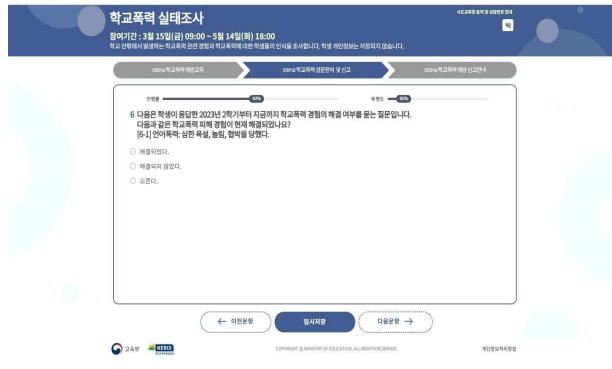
학교폭력 실태조사

참여기간 : 3월 15일(금) 09:00 ~ 5월 14일(화) 18:00

학교 안팎에서 발생하는 학교폭력 관련 경험과 학교폭력에 대한 학생들의 인식을 조사합니다. 학생 개인정보는 저장되지 않습니다.

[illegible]

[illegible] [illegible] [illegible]

진행률 50% 투명도 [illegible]

6 다음은 학생이 응답한 2023년 2학기부터 지금까지 학교폭력 경험의 해결 여부를 묻는 질문입니다. 다음과 같은 학교폭력 피해 경험이 현재 해결되었나요?
[6-1] 언어폭력: 심한 욕설, 놀림, 협박을 당했다.

해결되었다.
해결되지 않았다.
모른다.

← 이전문항 임시저장 다음문항 →

교육부 KERIS

COPYRIGHT © MINISTRY OF EDUCATION. ALL RIGHTS RESERVED.

개인정보처리방침